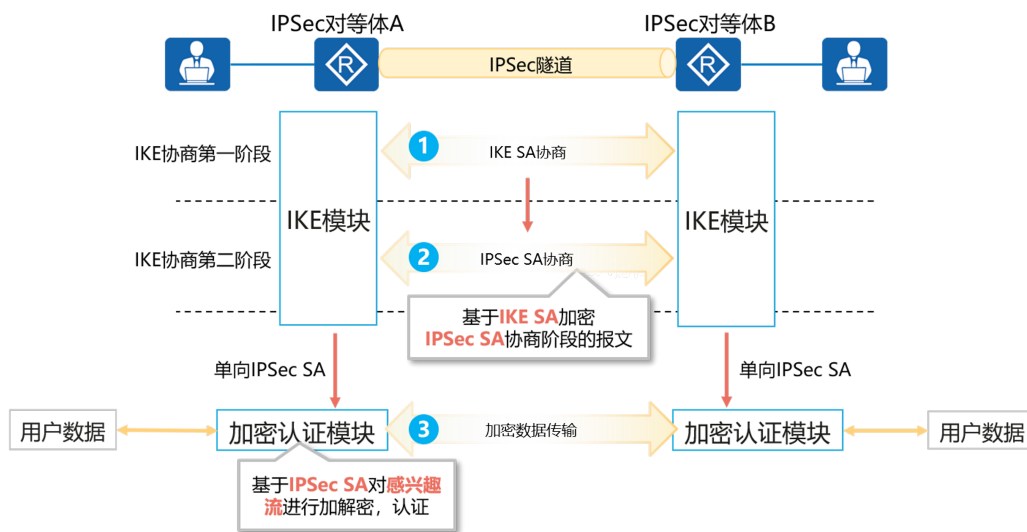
IPSec对等体A

IPSec对等体B

R

IPSec隧道

R

IKE协商第一阶段

1

IKE SA协商

IKE模块

IKE模块

IKE协商第二阶段

2

IPSec SA协商

基于IKE SA加密 IPSec SA协商阶段的报文

单向IPSec SA

单向IPSec SA

用户数据

加密认证模块

3

加密数据传输

加密认证模块

用户数据

基于IPSec SA对感兴趣流进行加解密，认证